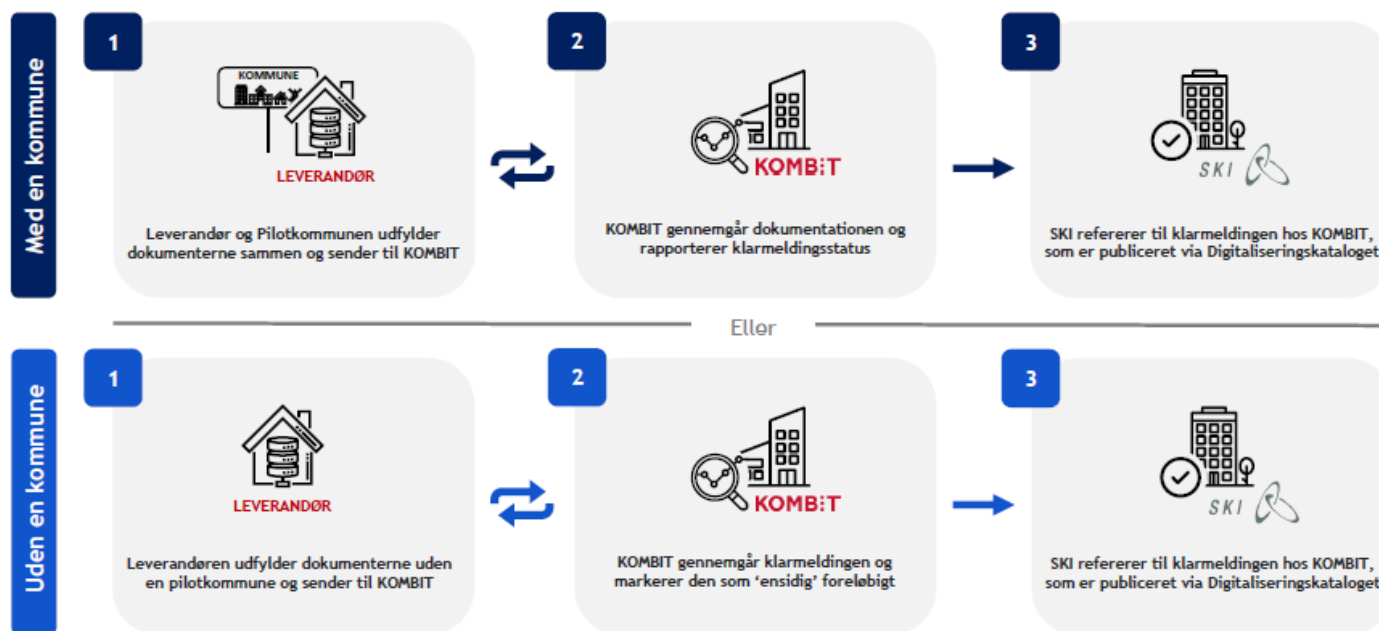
Med en kommune

1

KOMMUNE

LEVERANDØR

Leverandør og Pilotkommunen udfylder dokumenterne sammen og sender til KOMBIT

2

KOMBIT

KOMBIT gennemgår dokumentationen og rapporterer klarmeldingsstatus

3

SKI

SKI refererer til klarmeldingen hos KOMBIT, som er publiceret via Digitaliseringskataloget

Eller

Uden en kommune

1

LEVERANDØR

Leverandøren udfylder dokumenterne uden en pilotkommune og sender til KOMBIT

2

KOMBIT

KOMBIT gennemgår klarmeldingen og markerer den som 'ensidig' foreløbigt

3

SKI

SKI refererer til klarmeldingen hos KOMBIT, som er publiceret via Digitaliseringskataloget